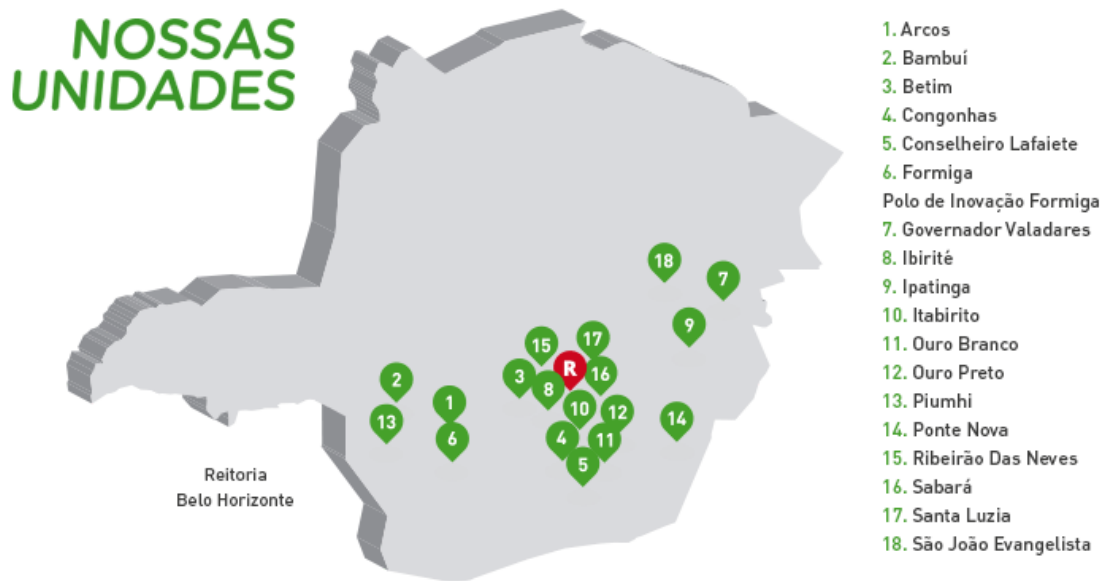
NOSSAS UNIDADES

18
7
9
17
15
R
3
16
8
2
1
10
12
13
14
6
4
11
5

Reitoria
Belo Horizonte

1. Arcos
2. Bambuí
3. Betim
4. Congonhas
5. Conselheiro Lafaiete
6. Formiga
Polo de Inovação Formiga
7. Governador Valadares
8. Ibirité
9. Ipatinga
10. Itabirito
11. Ouro Branco
12. Ouro Preto
13. Piumhi
14. Ponte Nova
15. Ribeirão Das Neves
16. Sabará
17. Santa Luzia
18. São João Evangelista